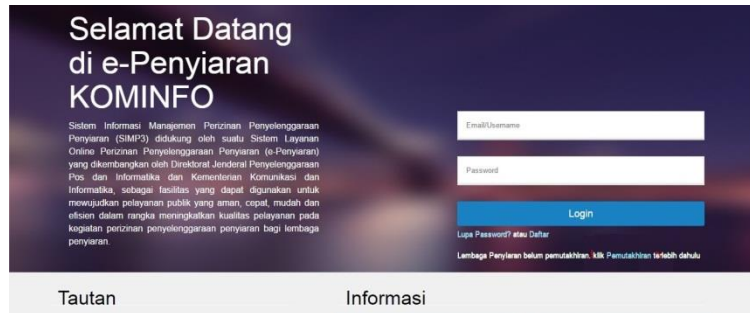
Selamat Datang di e-Penyiaran KOMINFO

Sistem Informasi Manajemen Perizinan Penyelenggaraan Penyiaran (SIMP3) didukung oleh suatu Sistem Layanan Online Perizinan Penyelenggaraan Penyiaran (e-Penyiaran) yang dikembangkan oleh Direktorat Jenderal Penyelenggaraan Pos dan Informatika dan Kementerian Komunikasi dan Informatika, sebagai fasilitas yang dapat digunakan untuk mewujudkan pelayanan publik yang aman, cepat, mudah dan efisien dalam rangka meningkatkan kualitas pelayanan pada kegiatan perizinan penyelenggaraan penyiaran bagi lembaga penyiaran.

Email/Username

Password

Login

Lupa Password? atau Daftar

Lembaga Penyiaran belum pemutakhiran, klik Pemutakhiran terlebih dahulu

Tautan

Informasi